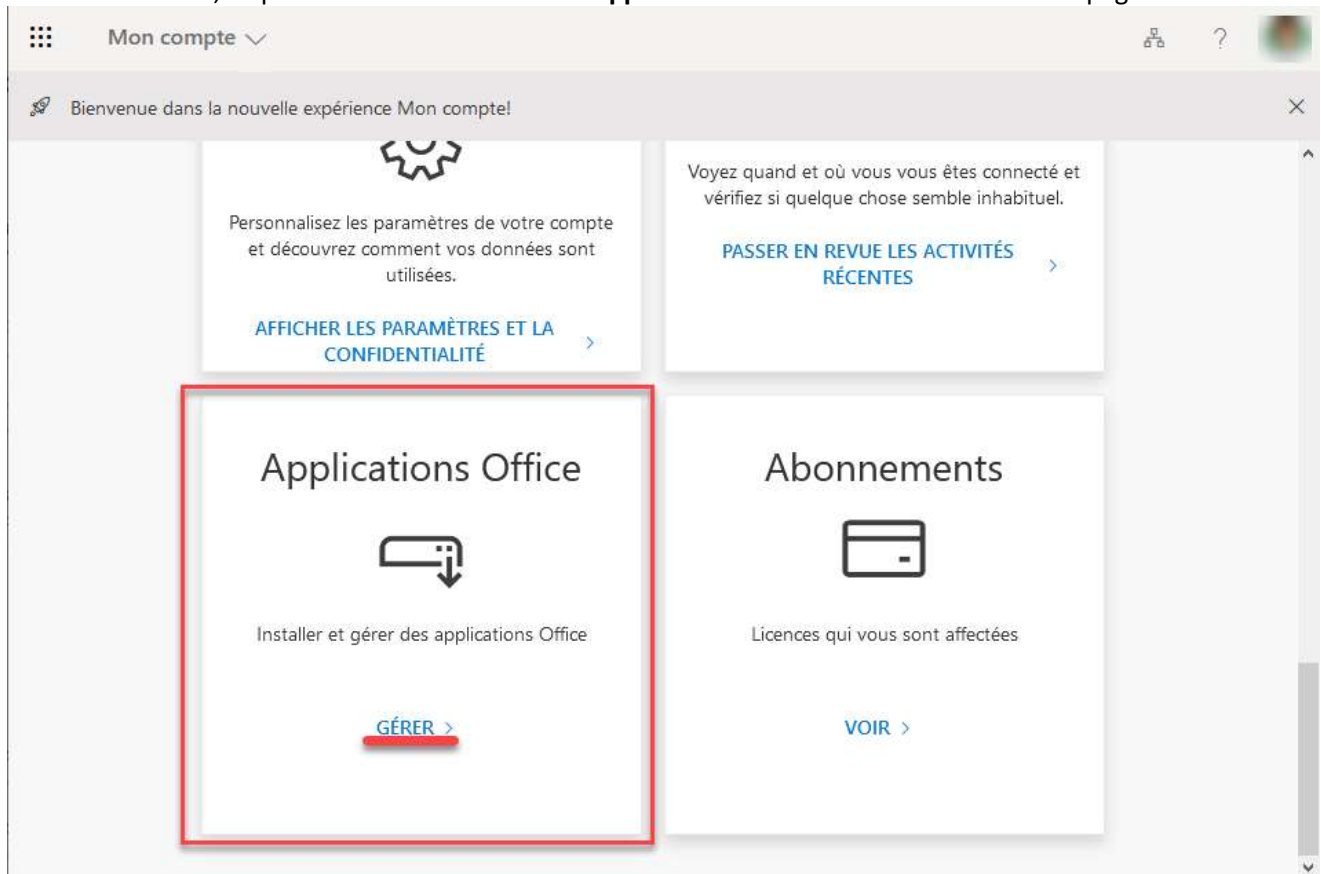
Mon compte

Bienvenue dans la nouvelle expérience Mon compte!

Personnalisez les paramètres de votre compte et découvrez comment vos données sont utilisées.

AFFICHER LES PARAMÈTRES ET LA CONFIDENTIALITÉ >

Voyez quand et où vous vous êtes connecté et vérifiez si quelque chose semble inhabituel.

PASSER EN REVUE LES ACTIVITÉS RÉCENTES >

Applications Office

Installer et gérer des applications Office

GÉRER >

Abonnements

Licences qui vous sont affectées

VOIR >